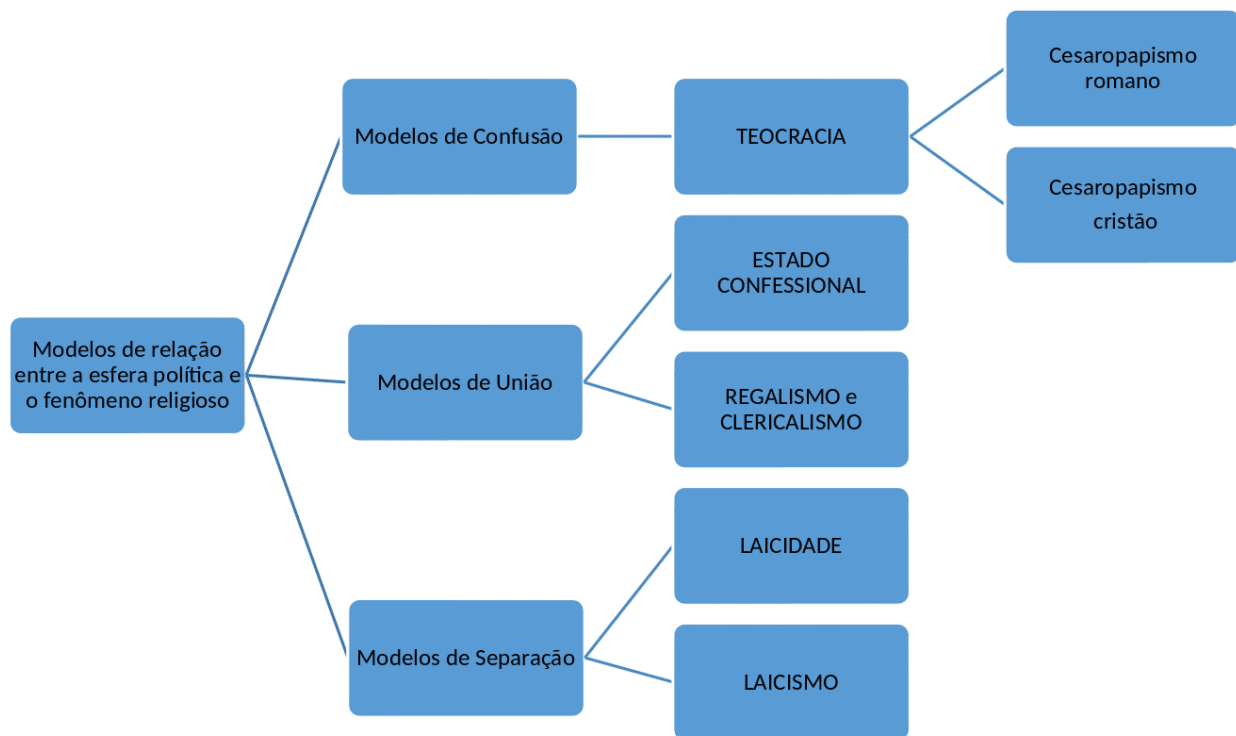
Modelos de relação entre a esfera política e o fenômeno religioso

Modelos de Confusão

TEOCRACIA

Cesaropapismo romano

Cesaropapismo cristão

Modelos de União

ESTADO CONFESSIONAL

REGALISMO e CLERICALISMO

Modelos de Separação

LAICIDADE

LAICISMO